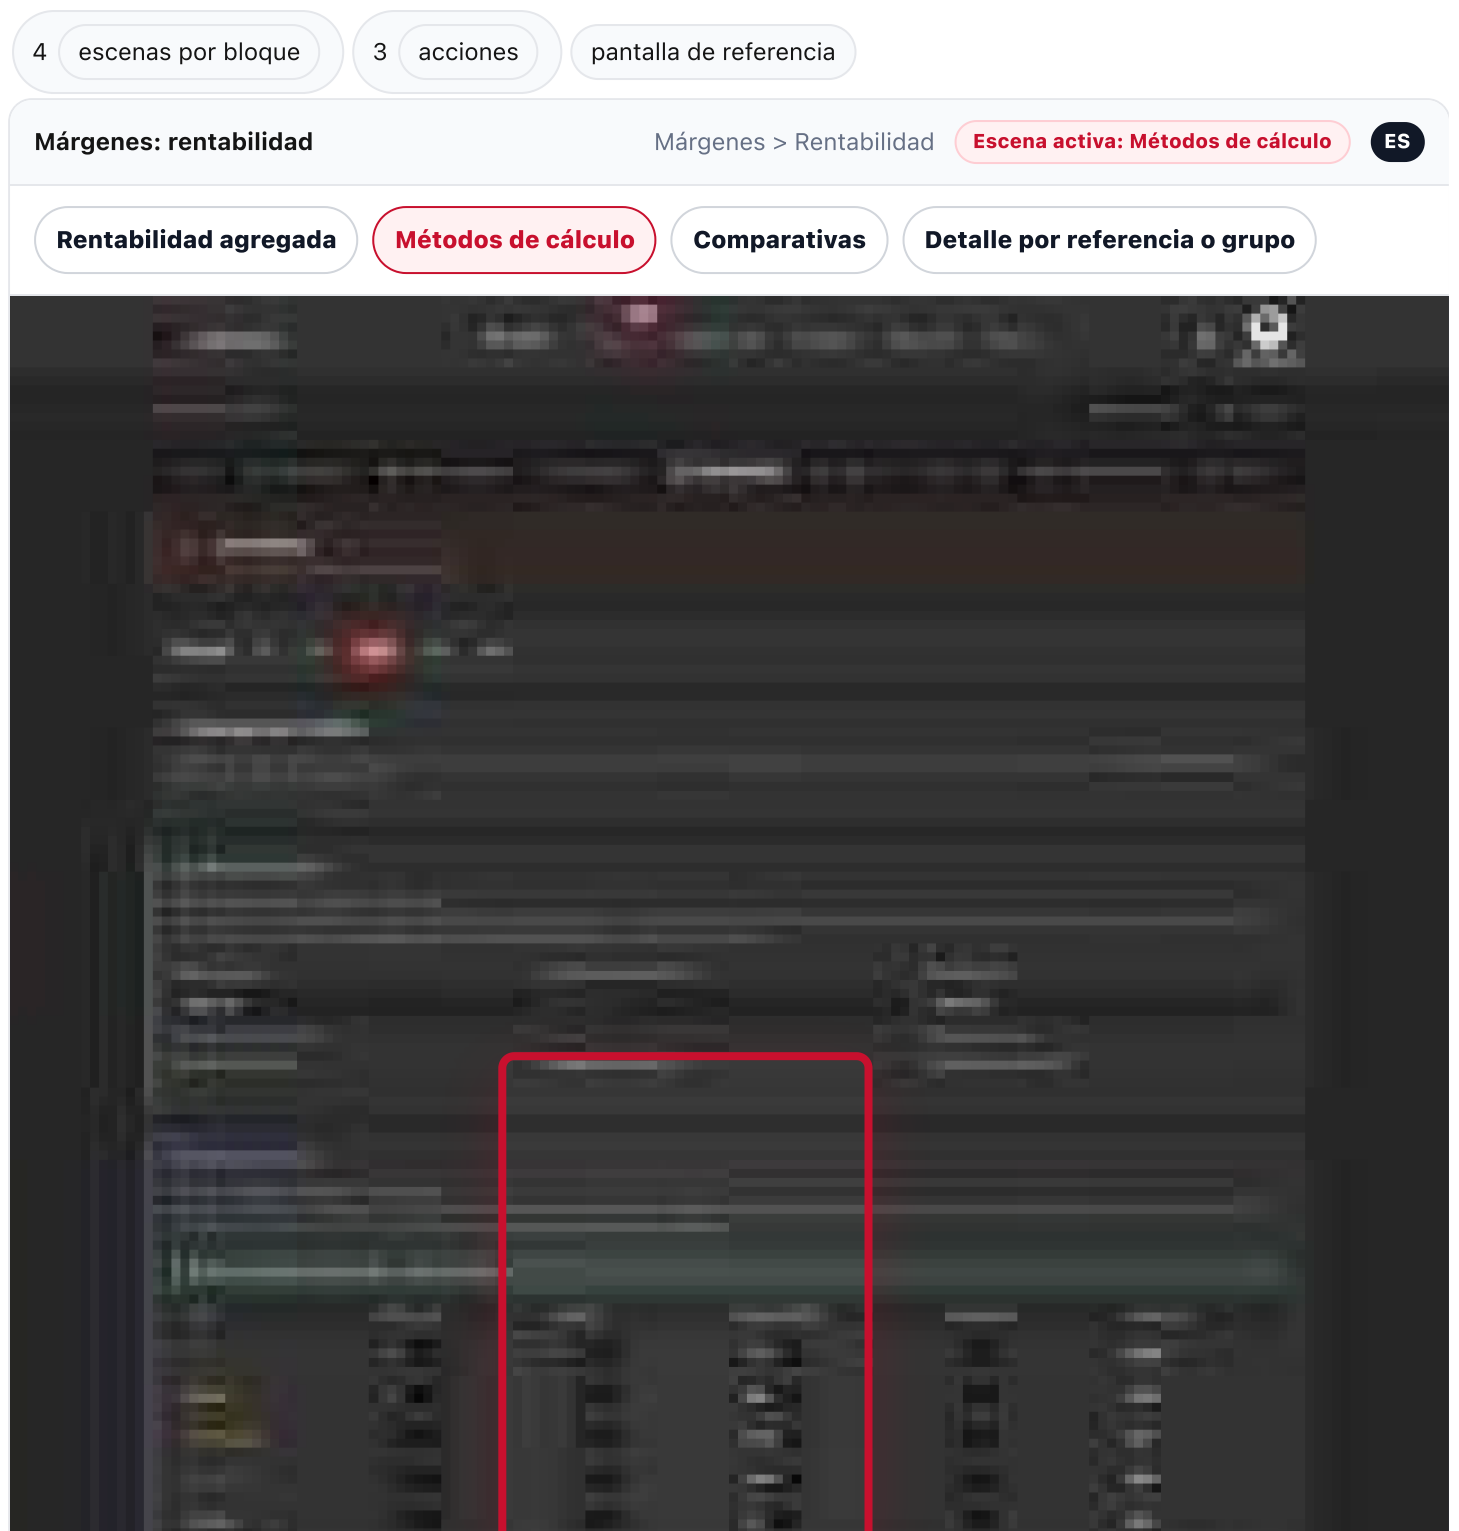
4 escenas por bloque

3 acciones

pantalla de referencia

Márgenes: rentabilidad

Márgenes > Rentabilidad

Escena activa: Métodos de cálculo

ES

Rentabilidad agregada

Métodos de cálculo

Comparativas

Detalle por referencia o grupo